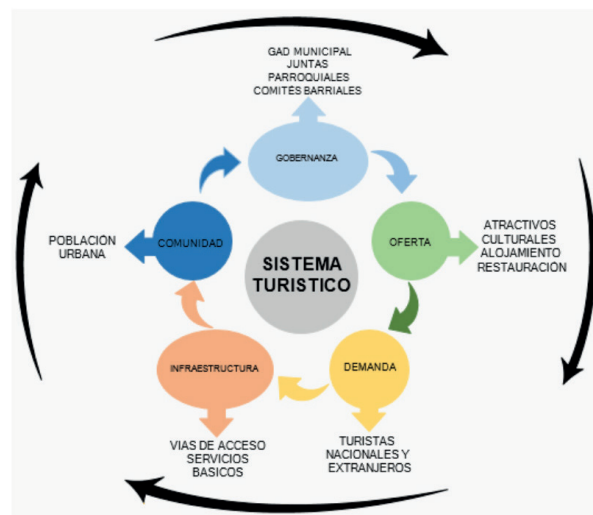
GAD MUNICIPAL
JUNTAS
PARROQUIALES
COMITÉS BARRIALES

GOBERNANZA

POBLACIÓN
URBANA

COMUNIDAD

SISTEMA
TURISTICO

OFERTA

ATRACTIVOS
CULTURALES
ALOJAMIENTO
RESTAURACIÓN

INFRAESTRUCTURA

DEMANDA

VIAS DE ACCESO
SERVICIOS
BASICOS

TURISTAS
NACIONALES Y
EXTRANJEROS